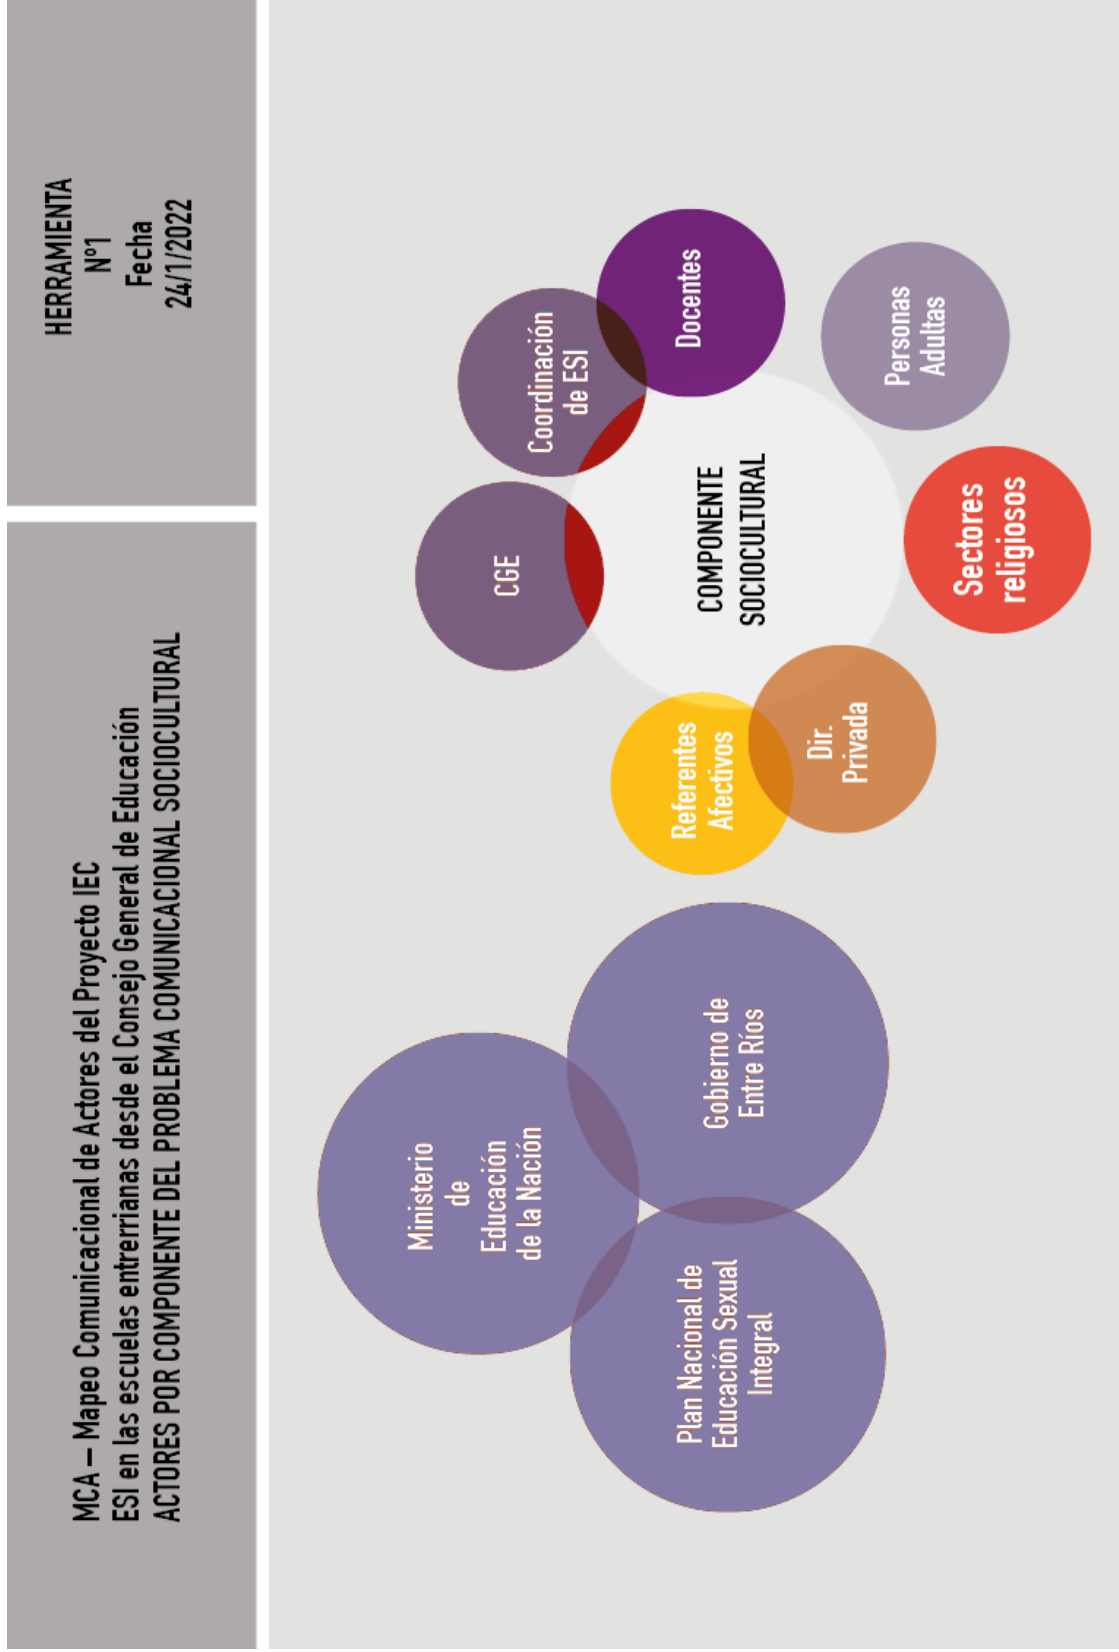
MCA – Mapeo Comunicacional de Actores del Proyecto IEC
ESI en las escuelas entrerrianas desde el Consejo General de Educación
ACTORES POR COMPONENTE DEL PROBLEMA COMUNICACIONAL SOCIOCULTURAL

HERRAMIENTA
N°1
Fecha
24/1/2022

Ministerio de Educación de la Nación

Plan Nacional de Educación Sexual Integral

Gobierno de Entre Ríos

Referentes Afectivos

Dir. Privada

CGE

COMPONENTE SOCIOCULTURAL

Coordinación de ESI

Docentes

Personas Adultas

Sectores religiosos